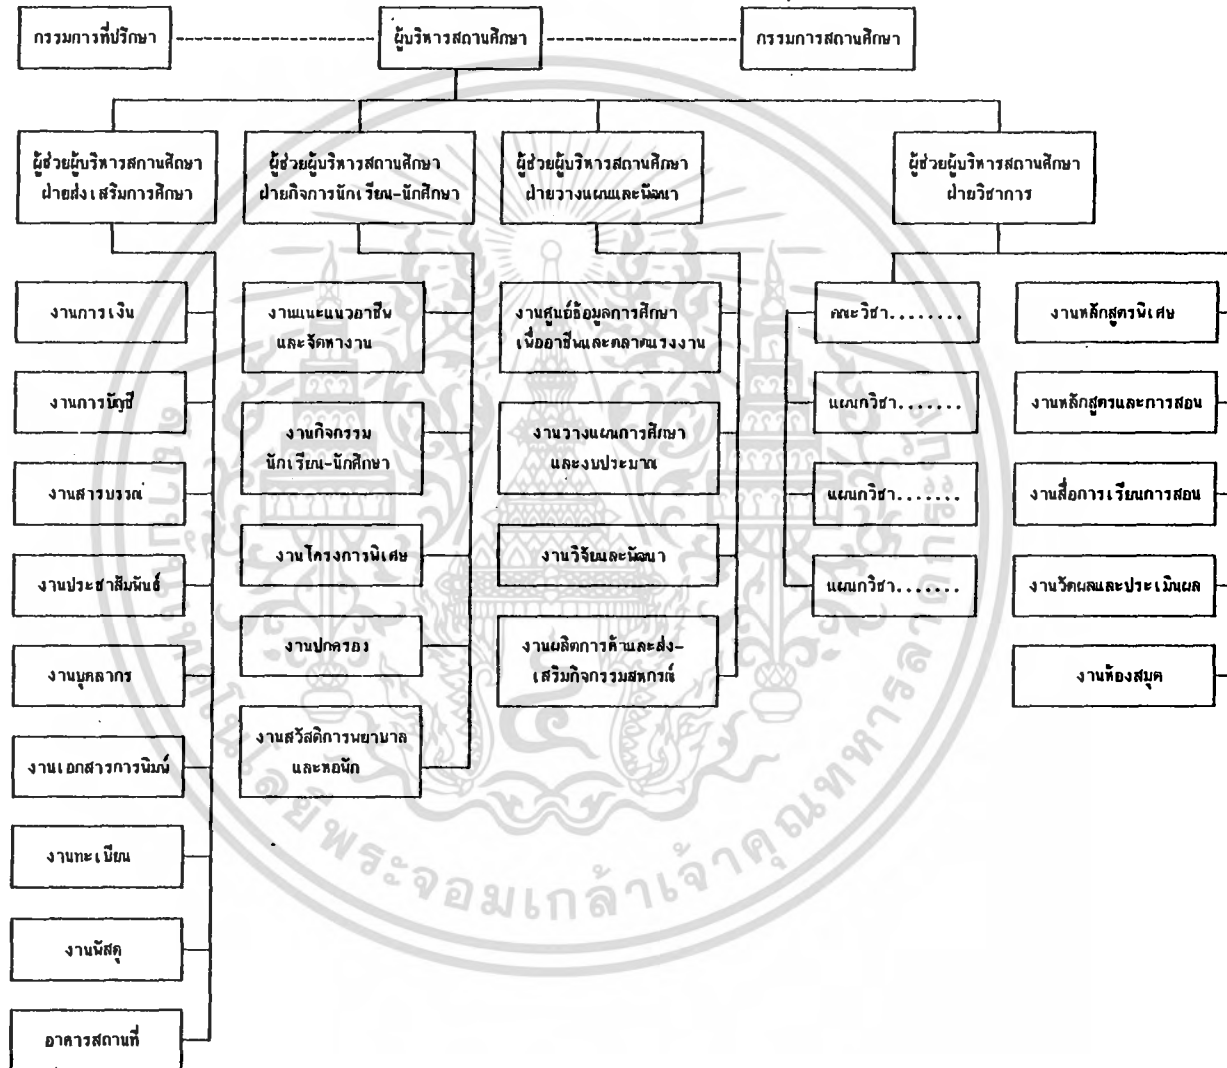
กรรมการที่ปรึกษา

ผู้บริหารสถานศึกษา

กรรมการสถานศึกษา

ผู้ช่วยผู้บริหารสถานศึกษา ฝ่ายส่งเสริมการศึกษา

ผู้ช่วยผู้บริหารสถานศึกษา ฝ่ายกิจการนักเรียน-นักศึกษา

ผู้ช่วยผู้บริหารสถานศึกษา ฝ่ายวางแผนและพัฒนา

ผู้ช่วยผู้บริหารสถานศึกษา ฝ่ายวิชาการ

งานการเงิน

งานการบัญชี

งานสารบรรณ

งานประชาสัมพันธ์

งานบุคลากร

งานเอกสารการพิมพ์

งานทะเบียน

งานพัสดุ

อาคารสถานที่

งานแนะแนวอาชีพและจัดหางาน

งานกิจกรรม นักเรียน-นักศึกษา

งานโครงการพิเศษ

งานปกครอง

งานสวัสดิการพยาบาล และหอพัก

งานศูนย์ข้อมูลการศึกษา เพื่ออาชีพและตลาดแรงงาน

งานวางแผนการศึกษา และงบประมาณ

งานวิจัยและพัฒนา

งานผลิตการค้าและส่ง-เสริมกิจกรรมสหกรณ์

คณะวิชา........

แผนกวิชา.......

แผนกวิชา.......

แผนกวิชา.......

งานหลักสูตรพิเศษ

งานหลักสูตรและการสอน

งานสื่อการเรียนการสอน

งานวัดผลและประเมินผล

งานห้องสมุด

มหาวิทยาลัยพระจอมเกล้าเจ้าคุณทหาร